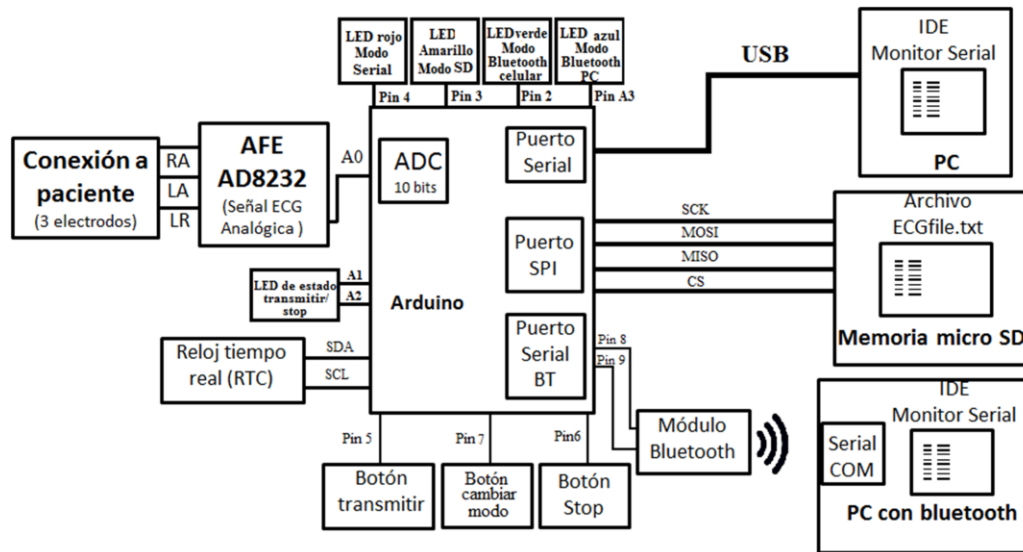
LED rojo Modo Serial

LED Amarillo Modo SD

LEDverde Modo Bluetooth celular

LED azul Modo Bluetooth PC

Pin 4 Pin 3 Pin 2 Pin A3

USB

IDE Monitor Serial

PC

Conexión a paciente (3 electrodos)

RA LA LR

AFE AD8232 (Señal ECG Analógica )

A0

ADC 10 bits

Puerto Serial

SCK MOSI MISO CS

Archivo ECGfile.txt

Memoria micro SD

Puerto SPI

LED de estado transmitir/ stop

A1 A2

Arduino

Puerto Serial BT

Pin 8 Pin 9

Reloj tiempo real (RTC)

SDA SCL

IDE Monitor Serial

Serial COM

PC con bluetooth

Módulo Bluetooth

Pin 5 Pin 7 Pin6

Botón transmitir

Botón cambiar modo

Botón Stop